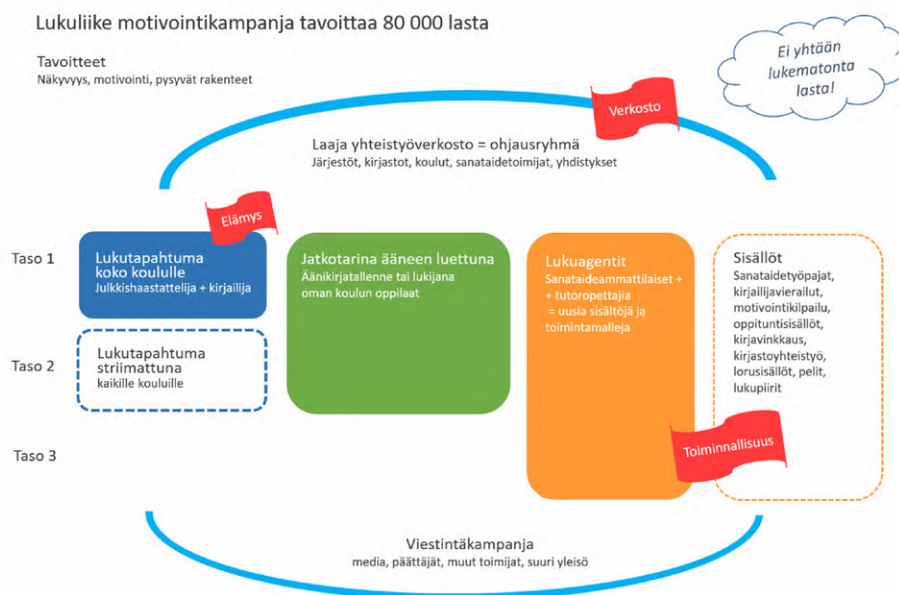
Lukuliike motivointikampanja tavoittaa 80 000 lasta

Tavoitteet
Näkyvyys, motivointi, pysyvät rakenteet

Ei yhtään lukematonta lasta!

Verkosto

Laaja yhteistyöverkosto = ohjausryhmä
Järjestöt, kirjastot, koulut, sanataidetoimijat, yhdistykset

Elämys

Taso 1

Lukutapahtuma koko koululle
Julkkishaastattelija + kirjailija

Jatkotarina ääneen luettuna
Äänikirjatallenne tai lukijana oman koulun oppilaat

Lukuagentit
Sanataideammattilaiset + + tutoropettajia = uusia sisältöjä ja toimintamalleja

Sisällöt
Sanataidetyöpajat, kirjailijavierailut, motivointikilpailu, oppituntisisällöt, kirjavinkkaus, kirjastoyhteistyö, lorusisällöt, pelit, lukupiirit

Taso 2

Lukutapahtuma striimattuna
kaikille kouluille

Toiminnallisuus

Taso 3

Viestintäkampanja
media, päättäjät, muut toimijat, suuri yleisö